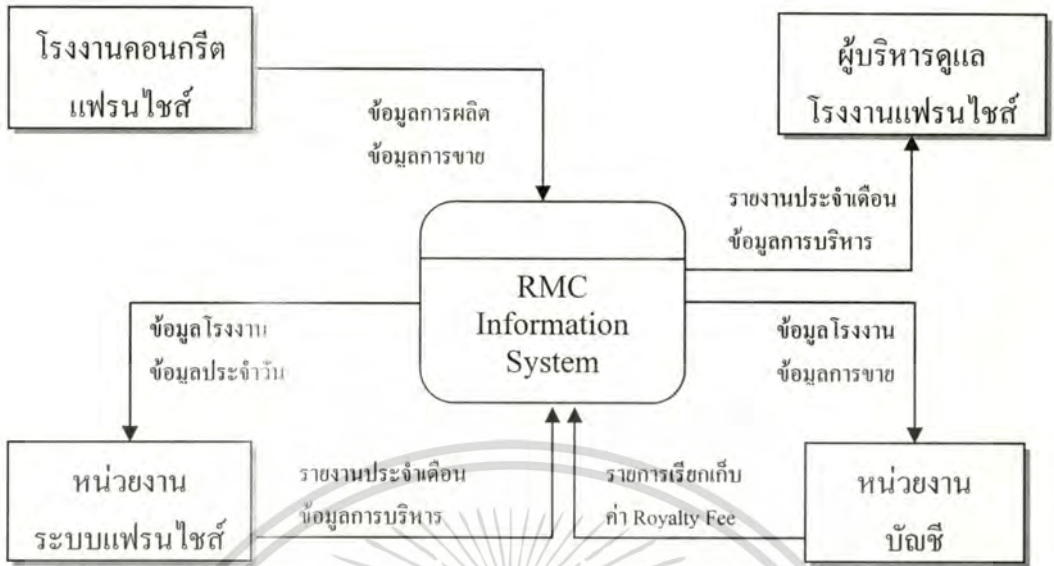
โรงงานคอนกรีต แฟรนไชส์

ข้อมูลการผลิต
ข้อมูลการขาย

ผู้บริหารดูแล โรงงานแฟรนไชส์

รายงานประจำเดือน
ข้อมูลการบริหาร

RMC Information System

ข้อมูลโรงงาน
ข้อมูลประจำวัน

ข้อมูลโรงงาน
ข้อมูลการขาย

หน่วยงาน ระบบแฟรนไชส์

รายงานประจำเดือน
ข้อมูลการบริหาร

รายการเรียกเก็บ
ค่า Royalty Fee

หน่วยงาน บัญชี